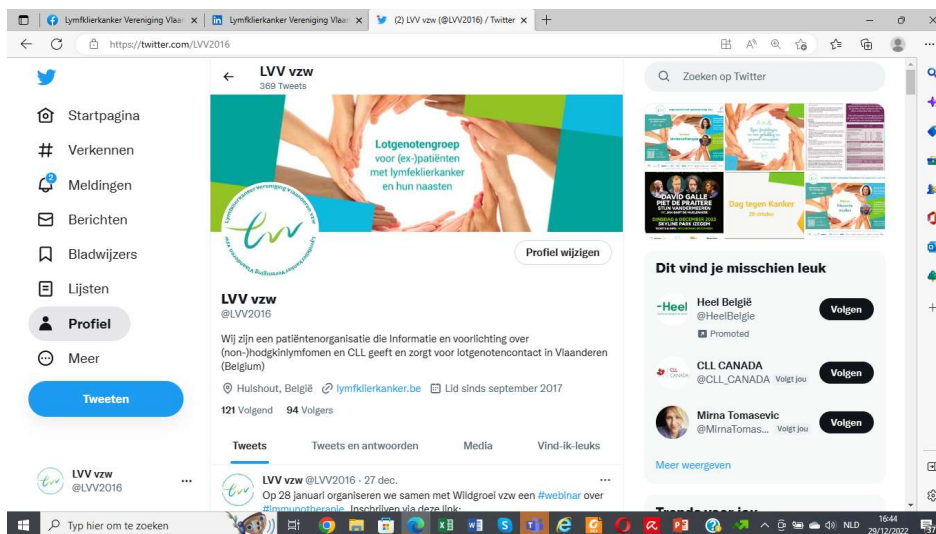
Lymfklierkanker Vereniging Vlaa ×
Lymfklierkanker Vereniging Vlaa ×
(2) LVV vzw (@LVV2016) / Twitter ×
+
https://twitter.com/LVV2016

Startpagina
Verkennen
Meldingen
Berichten
Bladwijzers
Lijsten
Profiel
Meer
Tweeten

LVV vzw
@LVV2016

LVV vzw
369 Tweets

Lotgenotengroep voor (ex-)patiënten met lymfeklierkanker en hun naasten

Lymfklierkanker Vereniging Vlaanderen vzw
lvv

Profiel wijzigen

LVV vzw
@LVV2016

Wij zijn een patiëntenorganisatie die informatie en voorlichting over (non-)hodgkinlymfomen en CLL geeft en zorgt voor lotgenotencontact in Vlaanderen (Belgium)

Hulshout, België lymfklierkanker.be Lid sinds september 2017

121 Volgend 94 Volgers

Tweets
Tweets en antwoorden
Media
Vind-ik-leuks

LVV vzw @LVV2016 · 27 dec.
Op 28 januari organiseren we samen met Wildgroei vzw een #webinar over #immunotherapie. Inschrijven via deze link:

Zoeken op Twitter

DAVID GALLE
PIET DE PRAITERE
Dag tegen Kanker

Dit vind je misschien leuk

Heel België
@HeelBelgie
Promoted
Volgen

CLL CANADA
@CLL_CANADA Volgt jou
Volgen

Mirna Tomasevic
@MirnaTomas... Volgt jou
Volgen

Meer weergeven

Trends voor jou

Typ hier om te zoeken
NLD
16:44
29/12/2022